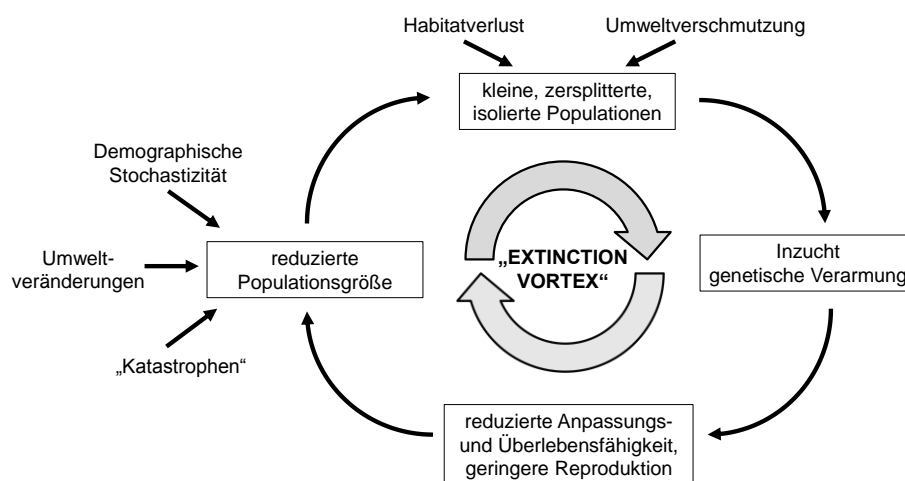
Habitatverlust

Umweltverschmutzung

kleine, zersplitterte, isolierte Populationen

Demographische Stochastizität

Umweltveränderungen

reduzierte Populationsgröße

„EXTINCTION VORTEX“

Inzucht genetische Verarmung

„Katastrophen“

reduzierte Anpassungs- und Überlebensfähigkeit, geringere Reproduktion